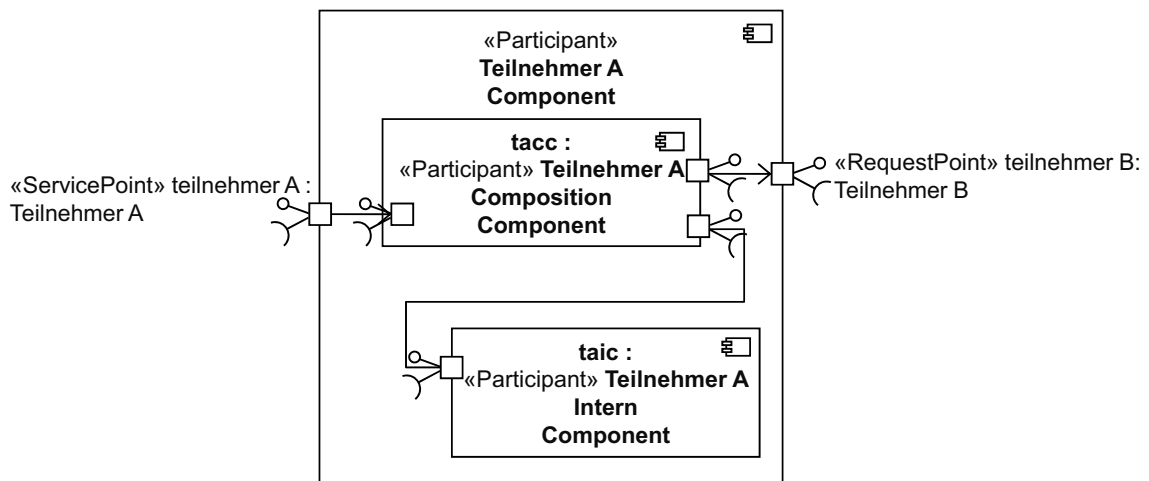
«Participant»
**Teilnehmer A Component**

**tacc :**
«Participant» **Teilnehmer A Composition Component**

«ServicePoint» teilnehmer A : Teilnehmer A

«RequestPoint» teilnehmer B: Teilnehmer B

**taic :**
«Participant» **Teilnehmer A Intern Component**